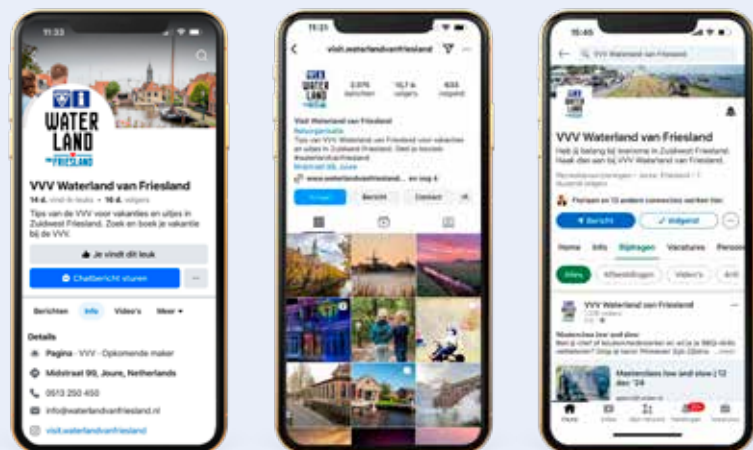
11:33

WATER LAND FRIESLAND

VVV Waterland van Friesland
14 d. vind ik leuk • 16 d. volgers

Tips van de VVV voor vakanties en uitjes in Zuidwest Friesland. Zoek en boek je vakantie bij de VVV.

Je vindt dit leuk

Chatbericht sturen

...

Berichten Info Video's Meer

Details

Pagina · VVV · Opkomende maker

Midstraat 99, Joure, Netherlands

0513 250 450

info@waterlandvanfriesland.nl

visit.waterlandvanfriesland

11:33

visit.waterlandvanfriesland

2.075 berichten 10,7 k volgers 633 volgend

Visit Waterland van Friesland
Reisorganisatie
Tips van de VVV Waterland van Friesland voor vakanties en uitjes in Zuidwest Friesland. Deel je leukste
#waterlandvanfriesland
#visitwlf.nl...meer

www.waterlandvanfriesland... en nog 4

Volgen Bericht Contact

15:45

VVV Waterland van Friesland

WATER LAND FRIESLAND

VVV Waterland van Friesland
Heb jij belang bij toerisme in Zuidwest Friesland. Haal dan een bij VVV Waterland van Friesland.
Recreatieorganisaties · Joure, Friesland · 1 duizend volgers

Pieterjan en 13 andere connecties werken hier

Bericht Volgend ...

Home Info Bijdragen Vacatures Personen

Alles Afbeeldingen Video's Artikel

VVV Waterland van Friesland
1.230 volgers

Masterclass low and slow
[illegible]

Masterclass low (and slow ) 12 dec '24

Home Video Mijn netwerk Meldingen Vacatures